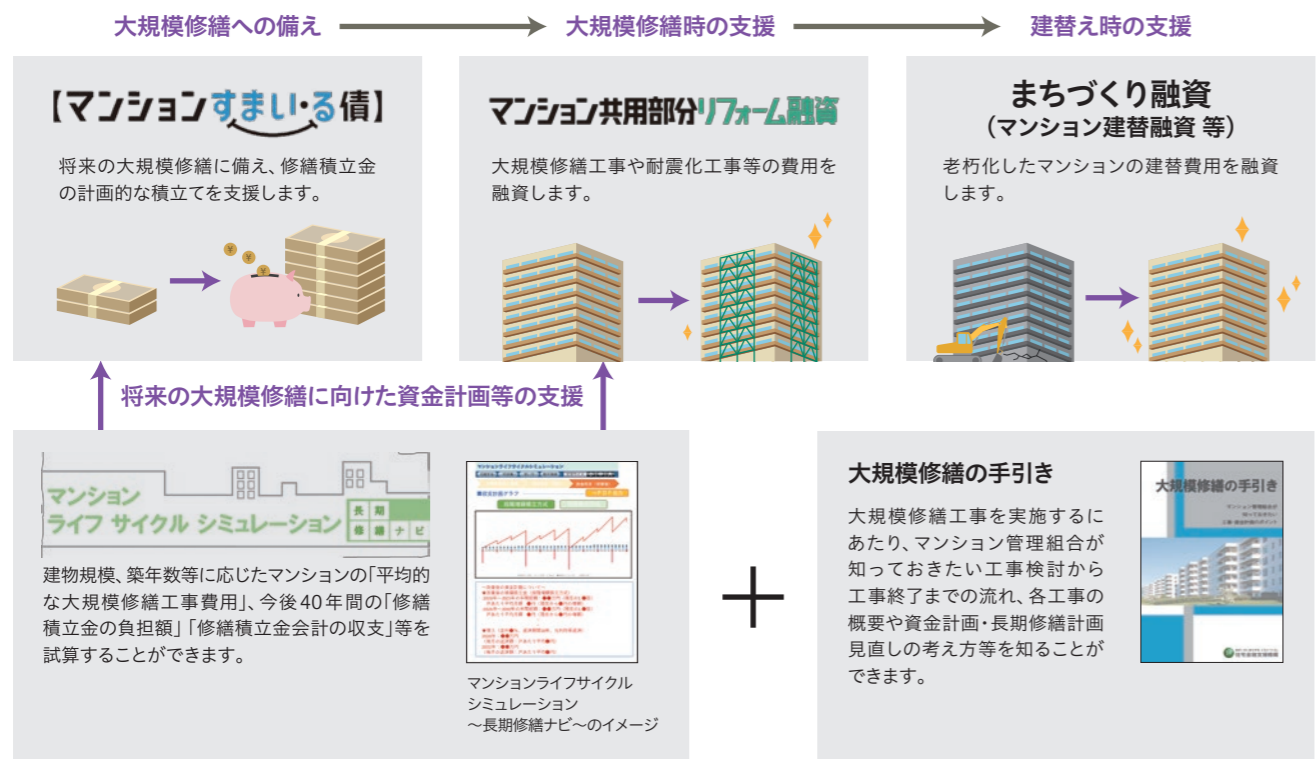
大規模修繕への備え　大規模修繕時の支援　建替え時の支援

【マンションすまい・る債】

将来の大規模修繕に備え、修繕積立金の計画的な積立てを支援します。

マンション共用部分リフォーム融資

大規模修繕工事や耐震化工事等の費用を融資します。

まちづくり融資
（マンション建替融資 等）

老朽化したマンションの建替費用を融資します。

将来の大規模修繕に向けた資金計画等の支援

マンション
ライフ サイクル シミュレーション　長期修繕ナビ

建物規模、築年数等に応じたマンションの「平均的な大規模修繕工事費用」、今後40年間の「修繕積立金の負担額」「修繕積立金会計の収支」等を試算することができます。

マンションライフサイクルシミュレーション
～長期修繕ナビ～のイメージ

大規模修繕の手引き

大規模修繕工事を実施するにあたり、マンション管理組合が知っておきたい工事検討から工事終了までの流れ、各工事の概要や資金計画・長期修繕計画見直しの考え方等を知ることができます。

大規模修繕の手引き